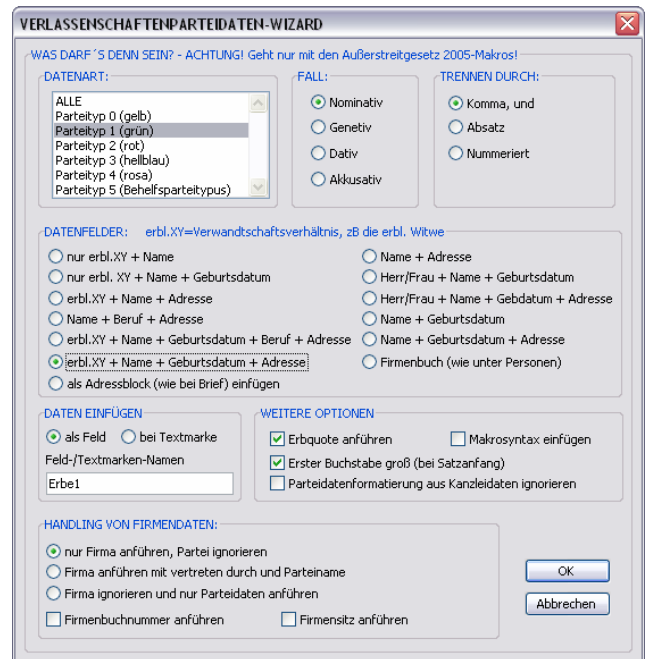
VERLASSENSCHAFTENPARTEIDATEN-WIZARD

WAS DARF´S DENN SEIN? - ACHTUNG! Geht nur mit den Außerstreitgesetz 2005-Makros!

DATENART:
ALLE
Parteityp 0 (gelb)
Parteityp 1 (grün)
Parteityp 2 (rot)
Parteityp 3 (hellblau)
Parteityp 4 (rosa)
Parteityp 5 (Behelfsparteitypus)

FALL:
Nominativ
Genetiv
Dativ
Akkusativ

TRENNEN DURCH:
Komma, und
Absatz
Nummeriert

DATENFELDER: erbl.XY=Verwandtschaftsverhältnis, zB die erbl. Witwe
nur erbl.XY + Name
nur erbl. XY + Name + Geburtsdatum
erbl.XY + Name + Adresse
Name + Beruf + Adresse
erbl.XY + Name + Geburtsdatum + Beruf + Adresse
erbl.XY + Name + Geburtsdatum + Adresse
als Adressblock (wie bei Brief) einfügen
Name + Adresse
Herr/Frau + Name + Geburtsdatum
Herr/Frau + Name + Gebdatum + Adresse
Name + Geburtsdatum
Name + Geburtsdatum + Adresse
Firmenbuch (wie unter Personen)

DATEN EINFÜGEN
als Feld
bei Textmarke
Feld-/Textmarken-Namen
Erbe1

WEITERE OPTIONEN
Erbquote anführen
Makrosyntax einfügen
Erster Buchstabe groß (bei Satzanfang)
Parteidatenformatierung aus Kanzleidaten ignorieren

HANDLING VON FIRMENDATEN:
nur Firma anführen, Partei ignorieren
Firma anführen mit vertreten durch und Parteiname
Firma ignorieren und nur Parteidaten anführen
Firmenbuchnummer anführen
Firmensitz anführen

OK
Abbrechen